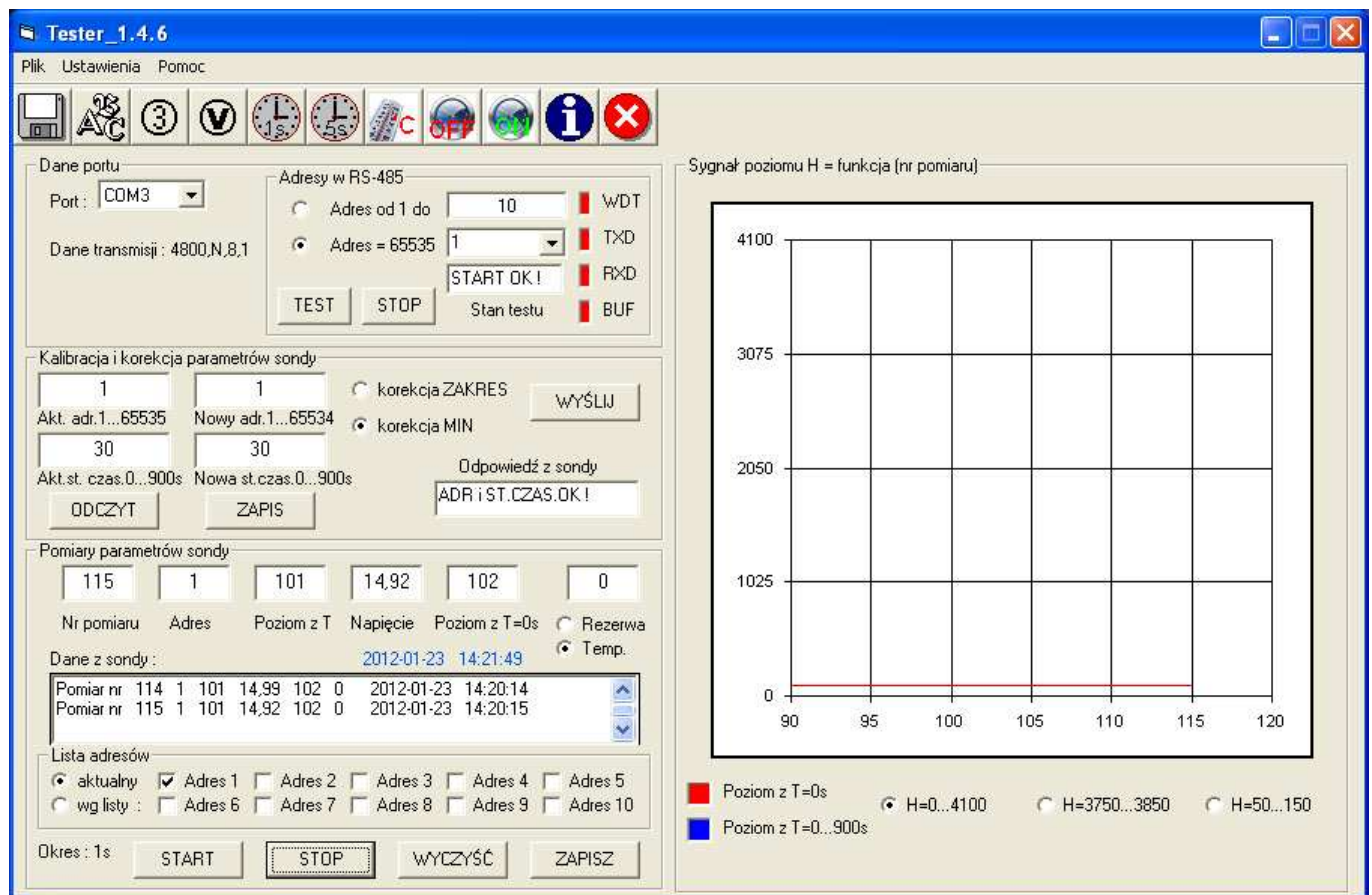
Tester_1.4.6

Plik Ustawienia Pomoc

C OFF ON

Dane portu

Port : COM3

Dane transmisji : 4800,N,8,1

Adresy w RS-485

Adres od 1 do 10 WDT

Adres = 65535 1 TXD

START OK ! RXD

TEST STOP Stan testu BUF

Kalibracja i korekcja parametrów sondy

1 1 korekcja ZAKRES WYŚLIJ

Akt. adr.1...65535 Nowy adr.1...65534 korekcja MIN

30 30

Akt.st. czas.0...900s Nowa st.czas.0...900s Odpowiedź z sondy

ADR i ST.CZAS.OK !

ODCZYT ZAPIS

Pomiary parametrów sondy

115 1 101 14,92 102 0

Nr pomiaru Adres Poziom z T Napięcie Poziom z T=0s Rezerwa

Temp.

Dane z sondy : 2012-01-23 14:21:49

Pomiar nr 114 1 101 14,99 102 0 2012-01-23 14:20:14
Pomiar nr 115 1 101 14,92 102 0 2012-01-23 14:20:15

Lista adresów

aktualny Adres 1 Adres 2 Adres 3 Adres 4 Adres 5

wg listy : Adres 6 Adres 7 Adres 8 Adres 9 Adres 10

Okres : 1s START STOP WYCZYŚĆ ZAPISZ

Sygnał poziomu H = funkcja (nr pomiaru)

4100

3075

2050

1025

0

90 95 100 105 110 115 120

Poziom z T=0s H=0...4100 H=3750...3850 H=50...150

Poziom z T=0...900s